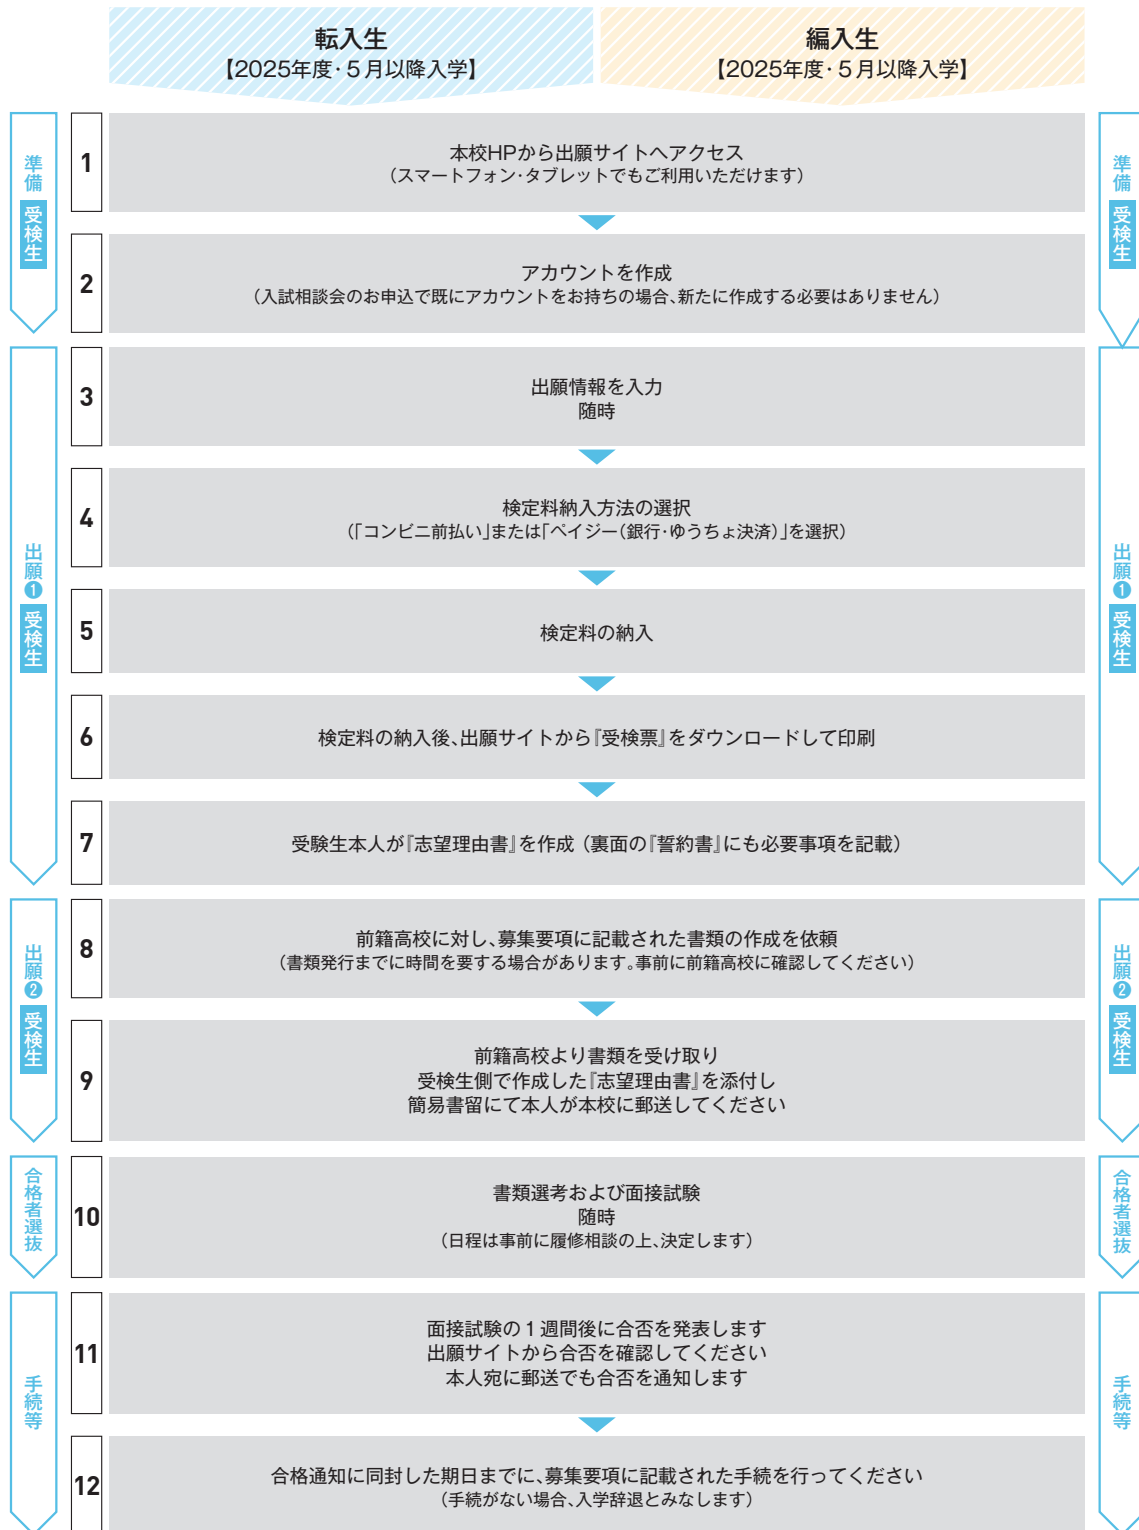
転入生
【2025年度・5月以降入学】

編入生
【2025年度・5月以降入学】

準備
受検生

1
本校HPから出願サイトへアクセス
(スマートフォン・タブレットでもご利用いただけます)

2
アカウントを作成
(入試相談会のお申込で既にアカウントをお持ちの場合、新たに作成する必要はありません)

準備
受検生

出願❶
受検生

3
出願情報を入力
随時

4
検定料納入方法の選択
(「コンビニ前払い」または「ペイジー(銀行・ゆうちょ決済)」を選択)

5
検定料の納入

6
検定料の納入後、出願サイトから『受検票』をダウンロードして印刷

7
受験生本人が『志望理由書』を作成(裏面の『誓約書』にも必要事項を記載)

出願❶
受検生

出願❷
受検生

8
前籍高校に対し、募集要項に記載された書類の作成を依頼
(書類発行までに時間を要する場合があります。事前に前籍高校に確認してください)

9
前籍高校より書類を受け取り
受検生側で作成した『志望理由書』を添付し
簡易書留にて本人が本校に郵送してください

出願❷
受検生

合格者選抜

10
書類選考および面接試験
随時
(日程は事前に履修相談の上、決定します)

合格者選抜

手続等

11
面接試験の1週間後に合否を発表します
出願サイトから合否を確認してください
本人宛に郵送でも合否を通知します

12
合格通知に同封した期日までに、募集要項に記載された手続を行ってください
(手続がない場合、入学辞退とみなします)

手続等